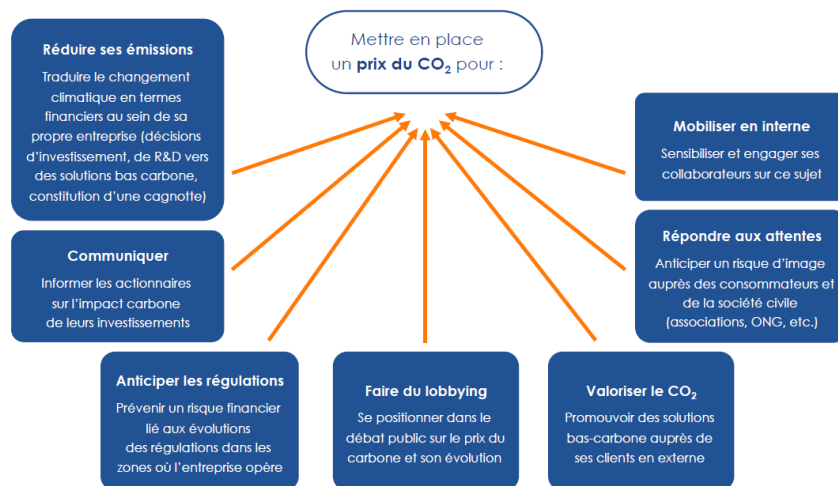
Mettre en place un **prix du $CO_2$** pour :

**Réduire ses émissions**

Traduire le changement climatique en termes financiers au sein de sa propre entreprise (décisions d'investissement, de R&D vers des solutions bas carbone, constitution d'une cagnotte)

**Communiquer**

Informer les actionnaires sur l'impact carbone de leurs investissements

**Anticiper les régulations**

Prévenir un risque financier lié aux évolutions des régulations dans les zones où l'entreprise opère

**Faire du lobbying**

Se positionner dans le débat public sur le prix du carbone et son évolution

**Valoriser le $CO_2$**

Promouvoir des solutions bas-carbone auprès de ses clients en externe

**Mobiliser en interne**

Sensibiliser et engager ses collaborateurs sur ce sujet

**Répondre aux attentes**

Anticiper un risque d'image auprès des consommateurs et de la société civile (associations, ONG, etc.)